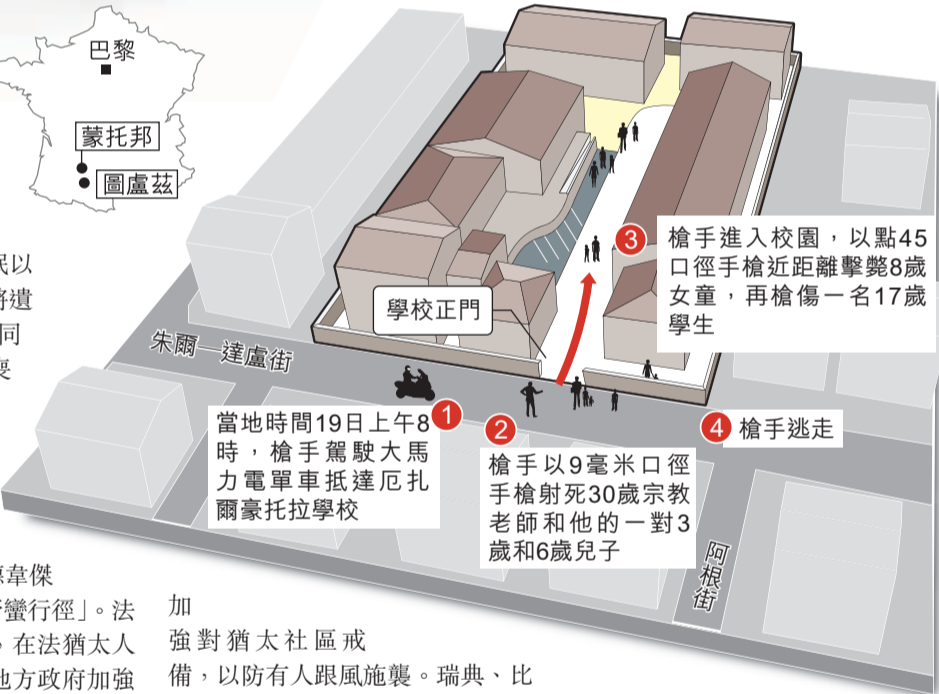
巴黎

蒙托邦

圖盧茲

民以

將遺

同

要

學校正門

朱爾—達盧街

3 槍手進入校園，以點45口徑手槍近距離擊斃8歲女童，再槍傷一名17歲學生

1 當地時間19日上午8時，槍手駕駛大馬力電單車抵達厄扎爾豪托拉學校

2 槍手以9毫米口徑手槍射死30歲宗教老師和他的一對3歲和6歲兒子

4 槍手逃走

阿根街

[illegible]韋傑

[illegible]蠻行徑」。法

。在法猶太人

地方政府加強

加

強對猶太社區戒

備，以防有人跟風施襲。瑞典、比